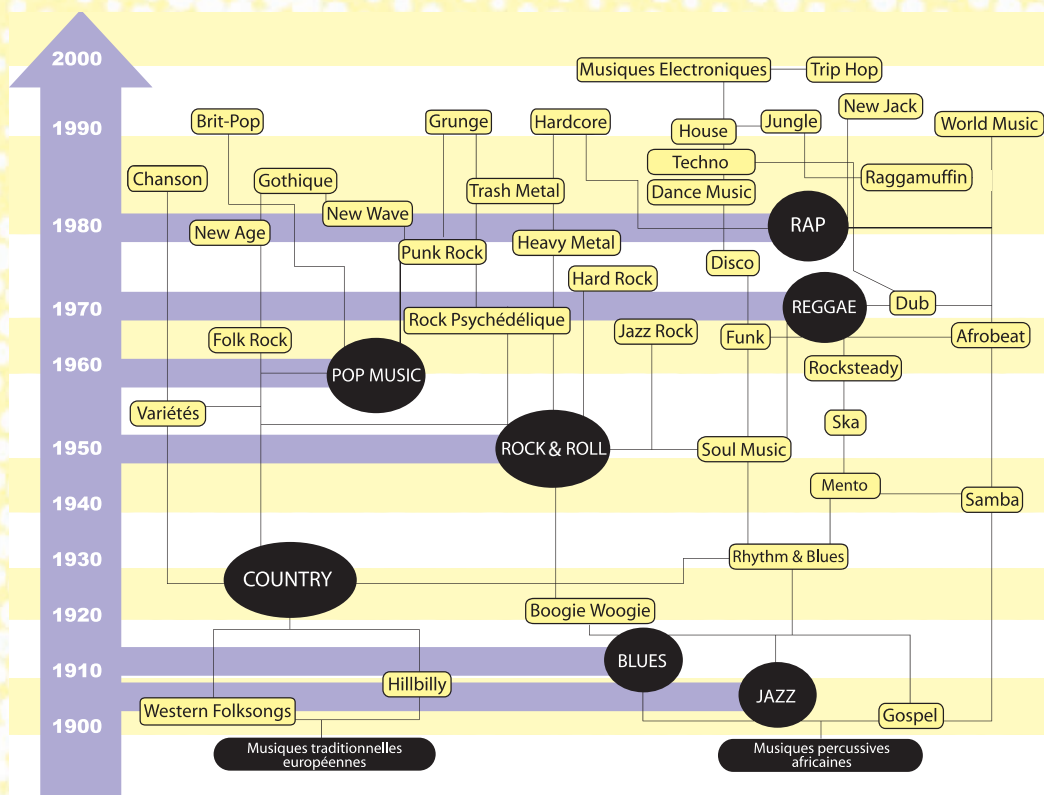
2000
1990
1980
1970
1960
1950
1940
1930
1920
1910
1900

Musiques Electroniques
Trip Hop
Brit-Pop
Grunge
Hardcore
House
Jungle
New Jack
World Music
Chanson
Gothique
Techno
Trash Metal
Raggamuffin
New Wave
Dance Music
New Age
RAP
Heavy Metal
Punk Rock
Disco
Hard Rock
Dub
REGGAE
Rock Psychédélique
Jazz Rock
Folk Rock
Funk
Afrobeat
POP MUSIC
Rocksteady
Variétés
Ska
ROCK & ROLL
Soul Music
Mento
Samba
Rhythm & Blues
COUNTRY
Boogie Woogie
BLUES
Hillbilly
JAZZ
Western Folksongs
Gospel
Musiques traditionnelles européennes
Musiques percussives africaines